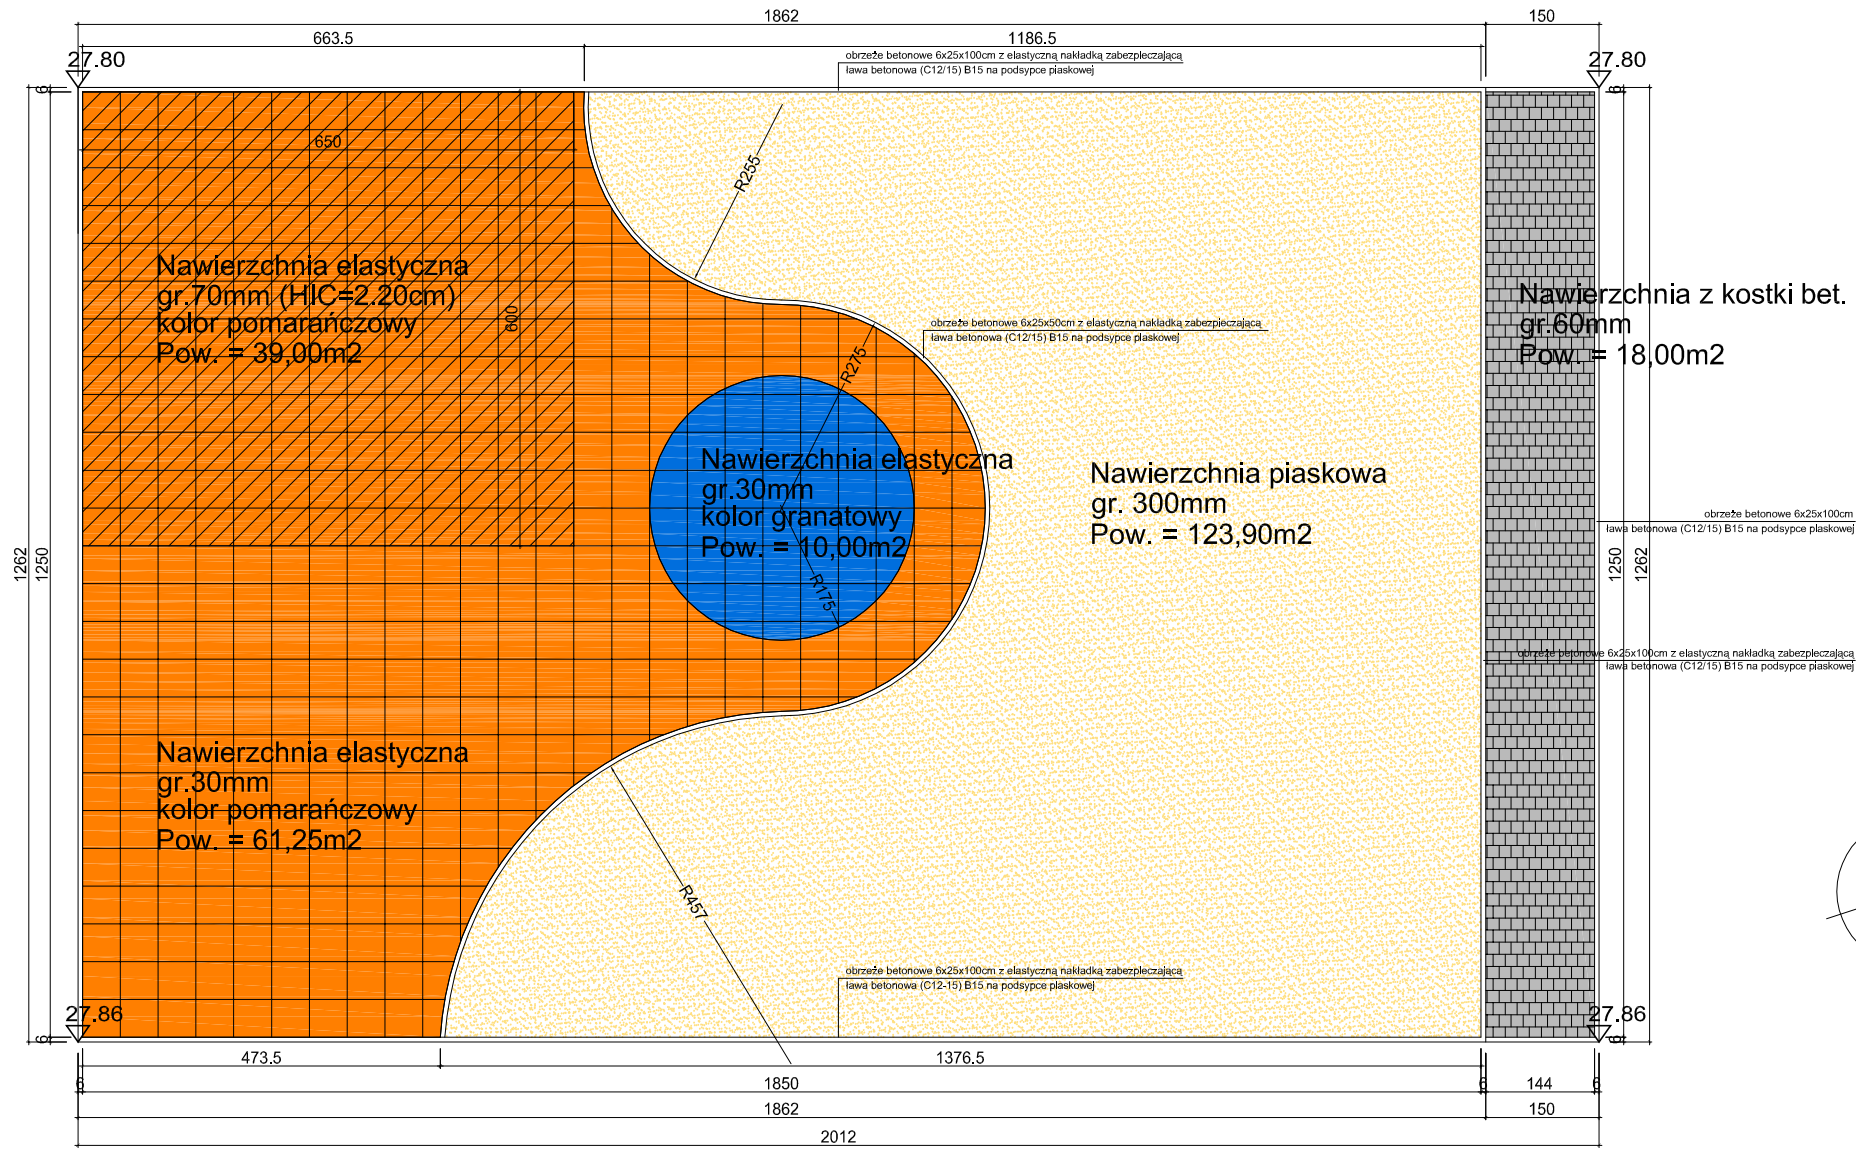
1862

150

663.5

1186.5

obrzeże betonowe 6x25x100cm z elastyczną nakładką zabezpieczającą
ława betonowa (C12/15) B15 na podsypce piaskowej

27.80

27.80

6

6

650

R255

Nawierzchnia elastyczna
gr.70mm (HIC=2.20cm)
kolor pomarańczowy
Pow. = 39,00m2

600

Nawierzchnia z kostki bet.
gr.60mm
Pow. = 18,00m2

obrzeże betonowe 6x25x50cm z elastyczną nakładką zabezpieczającą
ława betonowa (C12/15) B15 na podsypce piaskowej

R275

Nawierzchnia elastyczna
gr.30mm
kolor granatowy
Pow. = 10,00m2

Nawierzchnia piaskowa
gr. 300mm
Pow. = 123,90m2

obrzeże betonowe 6x25x100cm
ława betonowa (C12/15) B15 na podsypce piaskowej

1262

1250

1250

1262

R175

obrzeże betonowe 6x25x100cm z elastyczną nakładką zabezpieczającą
ława betonowa (C12/15) B15 na podsypce piaskowej

Nawierzchnia elastyczna
gr.30mm
kolor pomarańczowy
Pow. = 61,25m2

R457

obrzeże betonowe 6x25x100cm z elastyczną nakładką zabezpieczającą
ława betonowa (C12-15) B15 na podsypce piaskowej

27.86

27.86

6

6

473.5

1376.5

6

1850

6

144

6

1862

150

2012